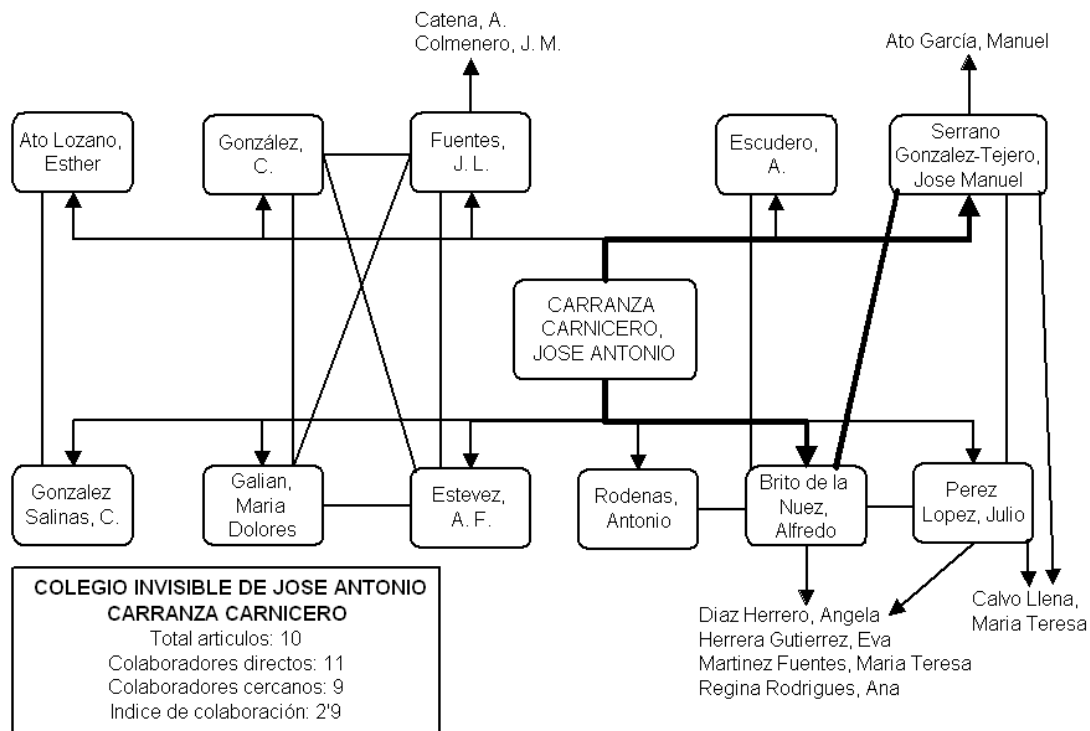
Catena, A.
Colmenero, J. M.

Ato García, Manuel

Ato Lozano, Esther

González, C.

Fuentes, J. L.

Escudero, A.

Serrano Gonzalez-Tejero, Jose Manuel

CARRANZA CARNICERO, JOSE ANTONIO

Gonzalez Salinas, C.

Galian, Maria Dolores

Estevez, A. F.

Rodenas, Antonio

Brito de la Nuez, Alfredo

Perez Lopez, Julio

Diaz Herrero, Angela
Herrera Gutierrez, Eva
Martinez Fuentes, Maria Teresa
Regina Rodrigues, Ana

Calvo Llena, Maria Teresa

COLEGIO INVISIBLE DE JOSE ANTONIO CARRANZA CARNICERO
Total articulos: 10
Colaboradores directos: 11
Colaboradores cercanos: 9
Indice de colaboración: 2'9